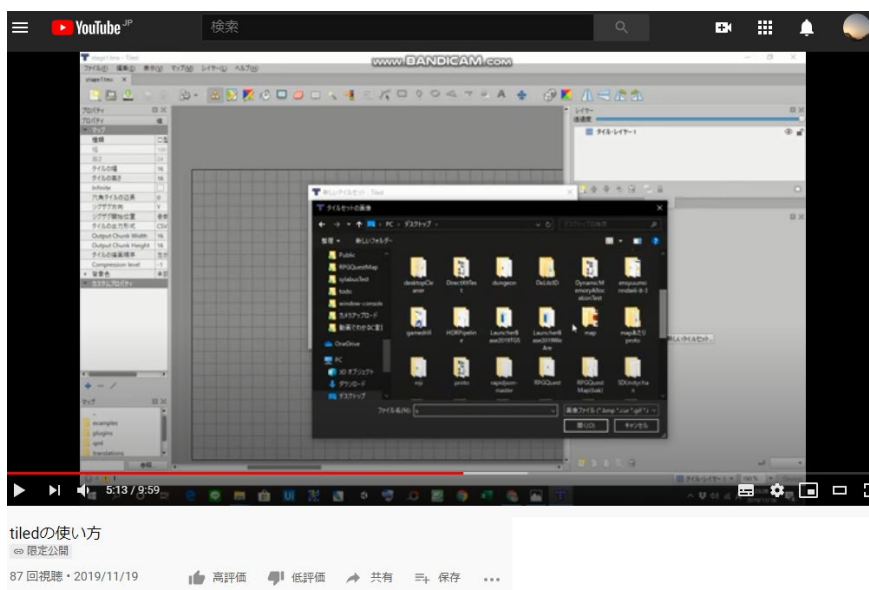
YouTube JP
検索

www.BANDICAM.com

stage1.tmx - Tiled
ファイル(F) 編集(E) 表示(V) マップ(M) レイヤー(L) ヘルプ(H)
stage1.tmx

プロパティ
マップ
種類
幅
高さ
タイルの幅
タイルの高さ
Infinite
六角タイルの辺長
シフト方向
シフトの開始位置
タイルの出力形式
Output Chunk Width
Output Chunk Height
タイルの描画順序
Compression level
背景色
カスタムプロパティ

レイヤー
タイル レイヤー 1

新しいタイルセット - Tiled
タイルセットの画像
PC > デスクトップ
整理 ▼ 新しいフォルダー
Public
RPGQuestMap
syllabusTest
todo
window-console
カメラアップロード
動画でわかるC言語
OneDrive
PC
3D オブジェクト
ダウンロード
デスクトップ

desktopCleaner
DirectXTex
dungeon
DxLibD
DynamicMemoryAllocationTest
ensyuumondai4-3
gamedrill
HORPgetinv
LauncherBase2019TGS
LauncherBase2019WeAre
map
map表示proto
mji
proto
rapidjson-master
RPGQuest
RPGQuestMapSize
SDLmtychar

ファイル名(N):
画像ファイル (*.bmp *.cur *.gif *.i
開く(O)
キャンセル

5:13 / 9:59

tiledの使い方
限定公開
87 回視聴・2019/11/19
高評価
低評価
共有
保存
...